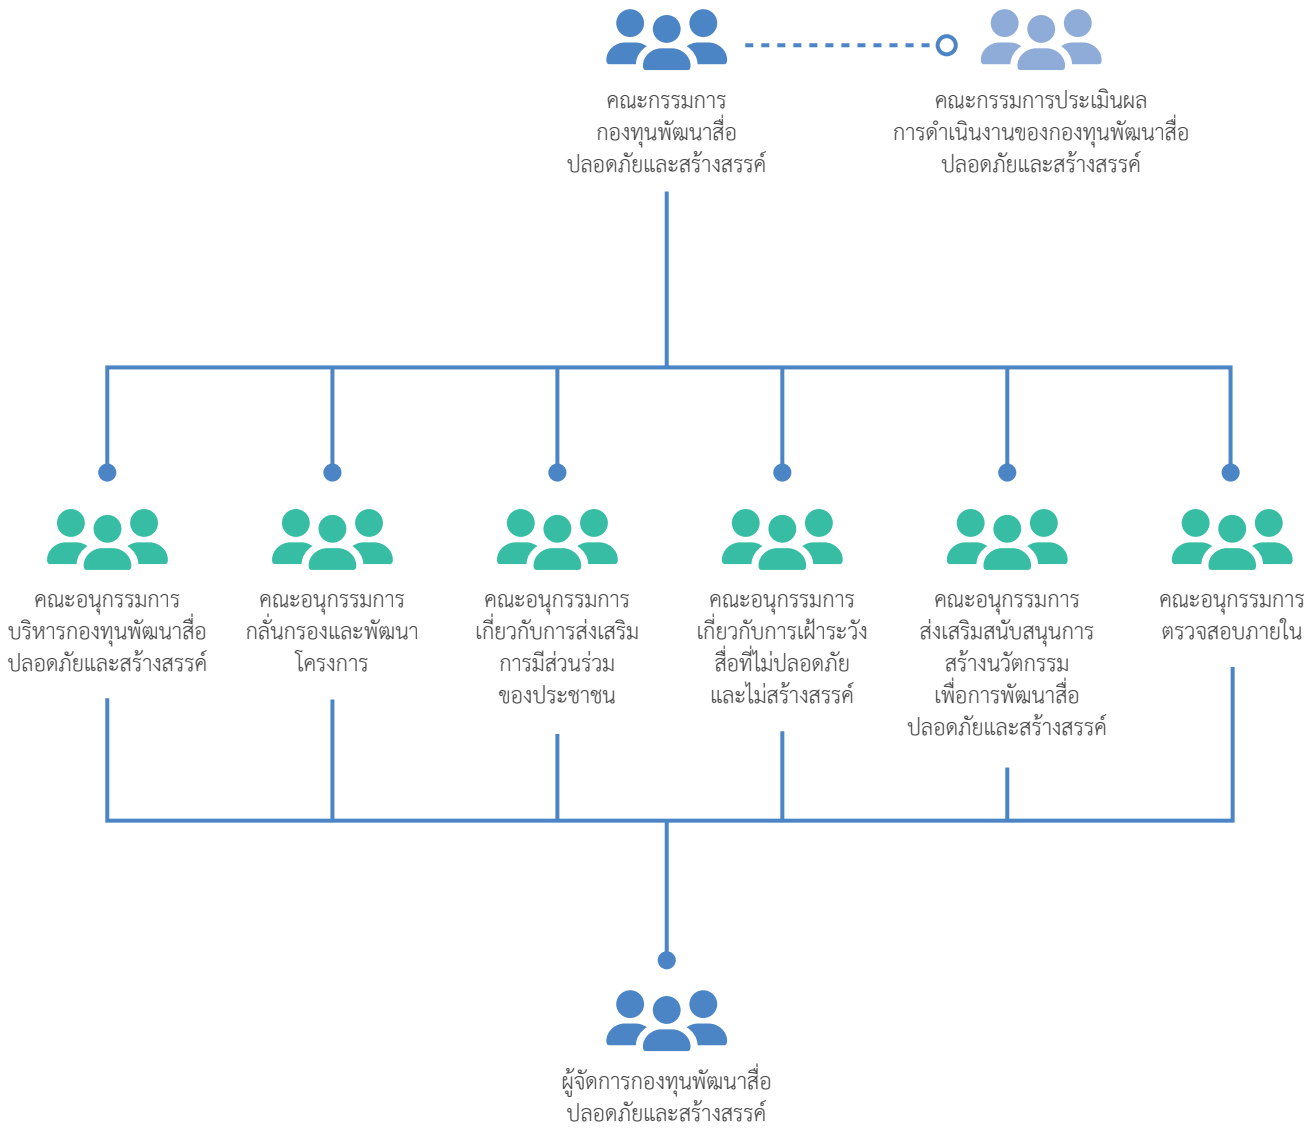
คณะกรรมการ
กองทุนพัฒนาสื่อ
ปลอดภัยและสร้างสรรค์

คณะกรรมการประเมินผล
การดำเนินงานของกองทุนพัฒนาสื่อ
ปลอดภัยและสร้างสรรค์

คณะอนุกรรมการ
บริหารกองทุนพัฒนาสื่อ
ปลอดภัยและสร้างสรรค์

คณะอนุกรรมการ
กลั่นกรองและพัฒนา
โครงการ

คณะอนุกรรมการ
เกี่ยวกับการส่งเสริม
การมีส่วนร่วม
ของประชาชน

คณะอนุกรรมการ
เกี่ยวกับการเฝ้าระวัง
สื่อที่ไม่ปลอดภัย
และไม่สร้างสรรค์

คณะอนุกรรมการ
ส่งเสริมสนับสนุนการ
สร้างนวัตกรรม
เพื่อการพัฒนาสื่อ
ปลอดภัยและสร้างสรรค์

คณะอนุกรรมการ
ตรวจสอบภายใน

ผู้จัดการกองทุนพัฒนาสื่อ
ปลอดภัยและสร้างสรรค์